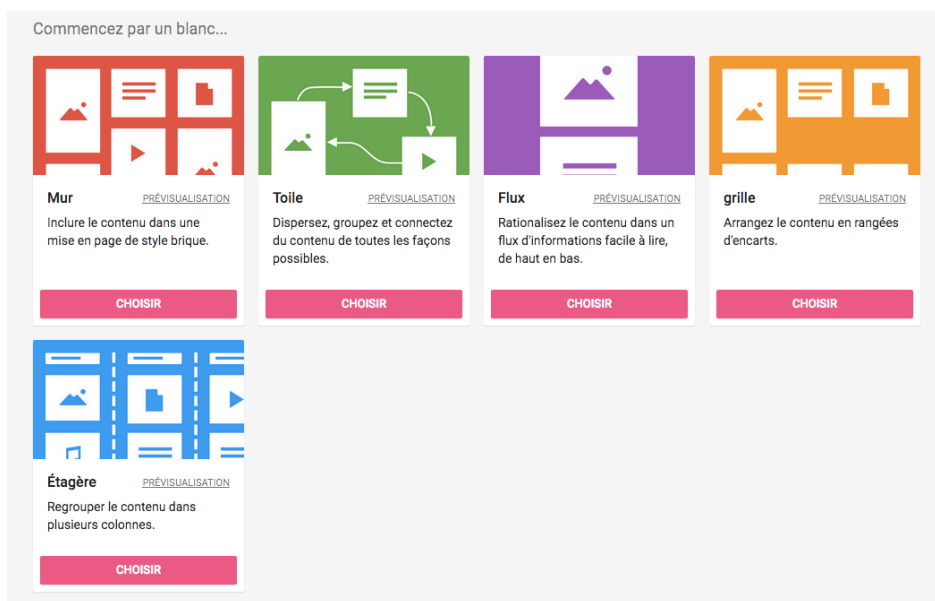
Commencez par un blanc...

Mur PRÉVISUALISATION
Inclure le contenu dans une mise en page de style brique.
CHOISIR

Toile PRÉVISUALISATION
Dispersez, groupez et connectez du contenu de toutes les façons possibles.
CHOISIR

Flux PRÉVISUALISATION
Rationalisez le contenu dans un flux d'informations facile à lire, de haut en bas.
CHOISIR

grille PRÉVISUALISATION
Arrangez le contenu en rangées d'encarts.
CHOISIR

Étagère PRÉVISUALISATION
Regrouper le contenu dans plusieurs colonnes.
CHOISIR